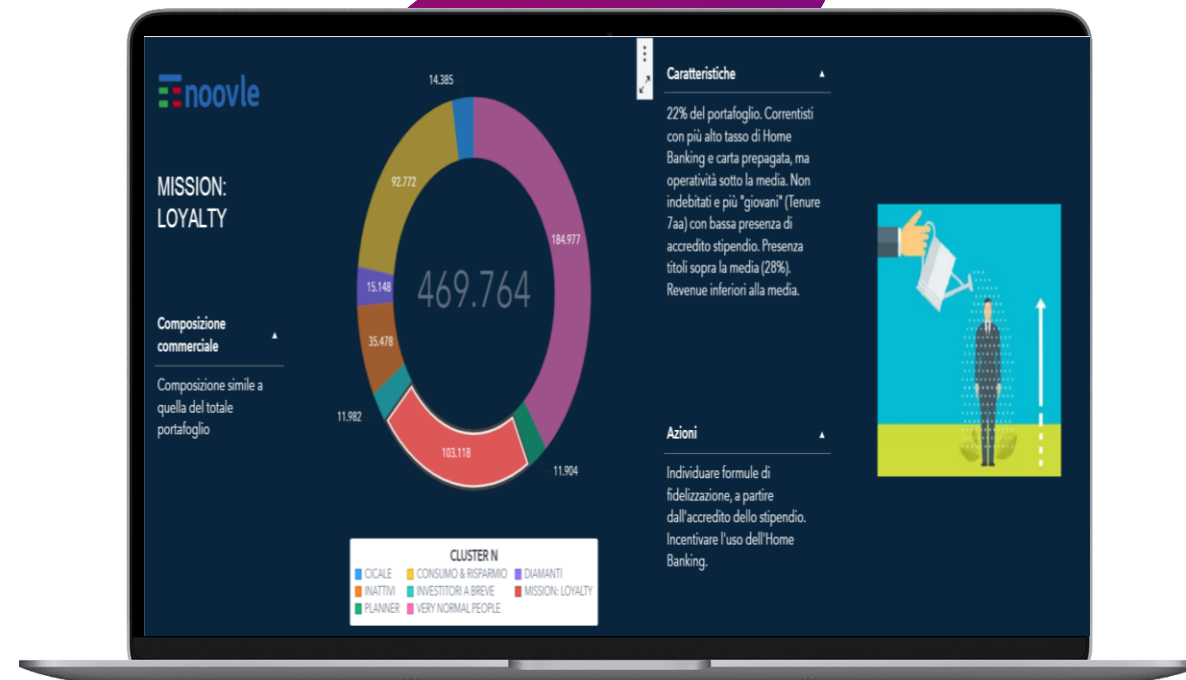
noovle

MISSION: LOYALTY

Composizione commerciale ▲

Composizione simile a quella del totale portafoglio

14.385
92.772
184.977
15.148
469.764
35.478
11.982
103.118
11.904

CLUSTER N
CICALE
CONSUMO & RISPARMIO
DIAMANTI
INATTIVI
INVESTITORI A BREVE
MISSION: LOYALTY
PLANNER
VERY NORMAL PEOPLE

Caratteristiche ▲

22% del portafoglio. Correntisti con più alto tasso di Home Banking e carta prepagata, ma operatività sotto la media. Non indebitati e più "giovani" (Tenure 7aa) con bassa presenza di accredito stipendio. Presenza titoli sopra la media (28%). Revenue inferiori alla media.

Azioni ▲

Individuare formule di fidelizzazione, a partire dall'accredito dello stipendio. Incentivare l'uso dell'Home Banking.